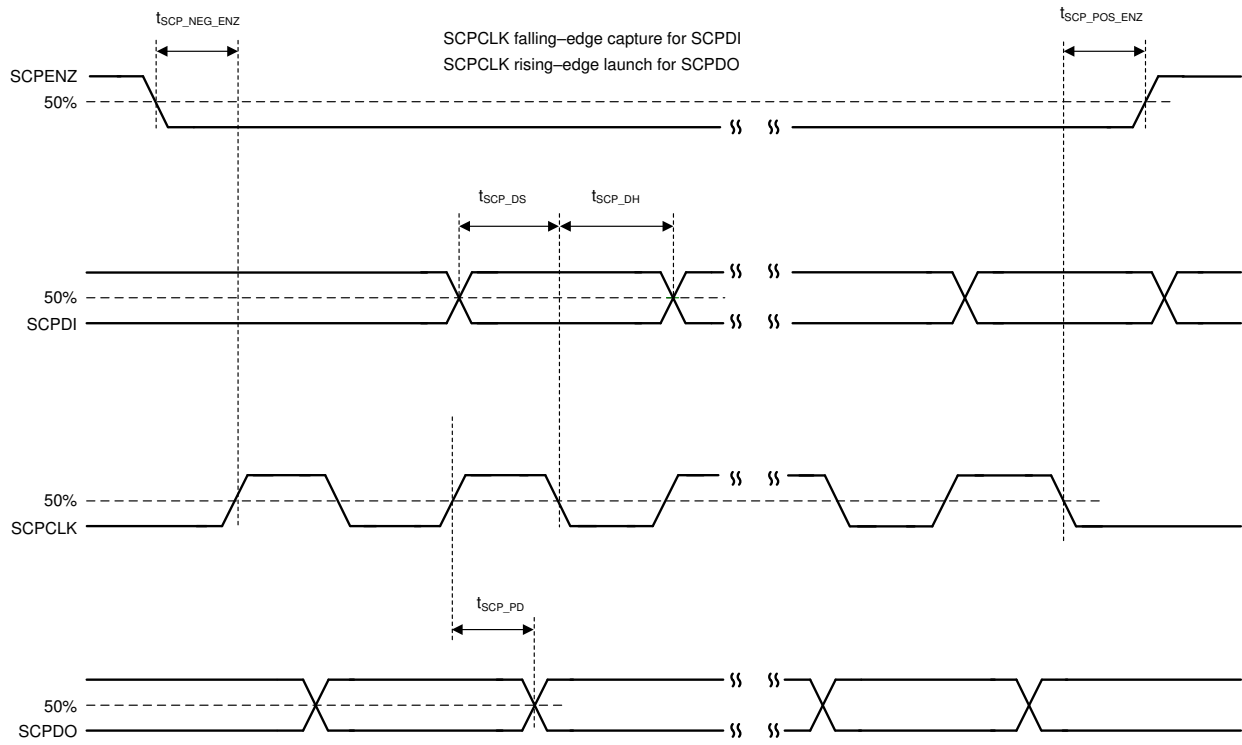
$t_{SCP\_NEG\_ENZ}$

SCPCLK falling–edge capture for SCPDI
SCPCLK rising–edge launch for SCPDO

$t_{SCP\_POS\_ENZ}$

SCPENZ
50%

$t_{SCP\_DS}$ $t_{SCP\_DH}$

50%
SCPDI

50%
SCPCLK

$t_{SCP\_PD}$

50%
SCPDO